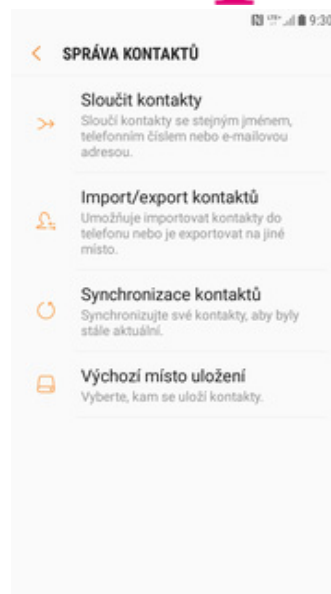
9:30

SPRÁVA KONTAKTŮ

Sloučit kontakty
Sloučí kontakty se stejným jménem, telefonním číslem nebo e-mailovou adresou.

Import/export kontaktů
Umožňuje importovat kontakty do telefonu nebo je exportovat na jiné místo.

Synchronizace kontaktů
Synchronizujte své kontakty, aby byly stále aktuální.

Výchozí místo uložení
Vyberte, kam se uloží kontakty.